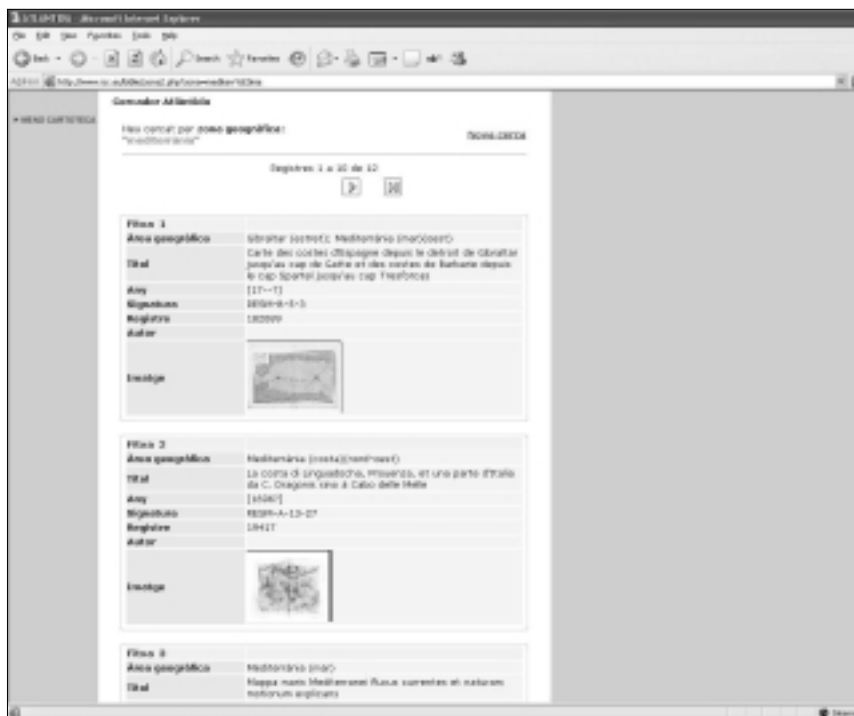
ATLANTIS - Microsoft Internet Explorer

File Edit View Favorites Tools Help

Back · Search Favorites

Address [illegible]

» MENÚ CARTOTECA

Consulta Atlàntida

Heu cercat per zona geogràfica: "mediterrània"

Nova cerca

Registres: 1 a 10 de 10

| Fitxa 1 | |
|---|---|
| Àrea geogràfica | Gibraltar (estret); Mediterrània (mar)(oest) |
| Títol | Carte des costes d'Espagne depuis le detroit de Gibraltar jusqu'au cap de Gatte et des costes de Barbarie depuis le cap Spartel jusqu'au cap Tresforcas |
| Any | [17--?] |
| Signatura | RESM-A-3-3 |
| Registre | 182009 |
| Autor | |
| Imatge | |

| Fitxa 2 | |
|---|---|
| Àrea geogràfica | Mediterrània (costa)(nord-oest) |
| Títol | La costa di Linguadocha, Provenza, et una parte d'Italia da C. Dragonis sino à Cabo delle Melle |
| Any | [1650?] |
| Signatura | RESM-A-13-27 |
| Registre | 18417 |
| Autor | |
| Imatge | |

| Fitxa 3 | |
|---|---|
| Àrea geogràfica | Mediterrània (mar) |
| Títol | Mappa maris Mediterranei fluxus currentes et naturam motionum explicans |